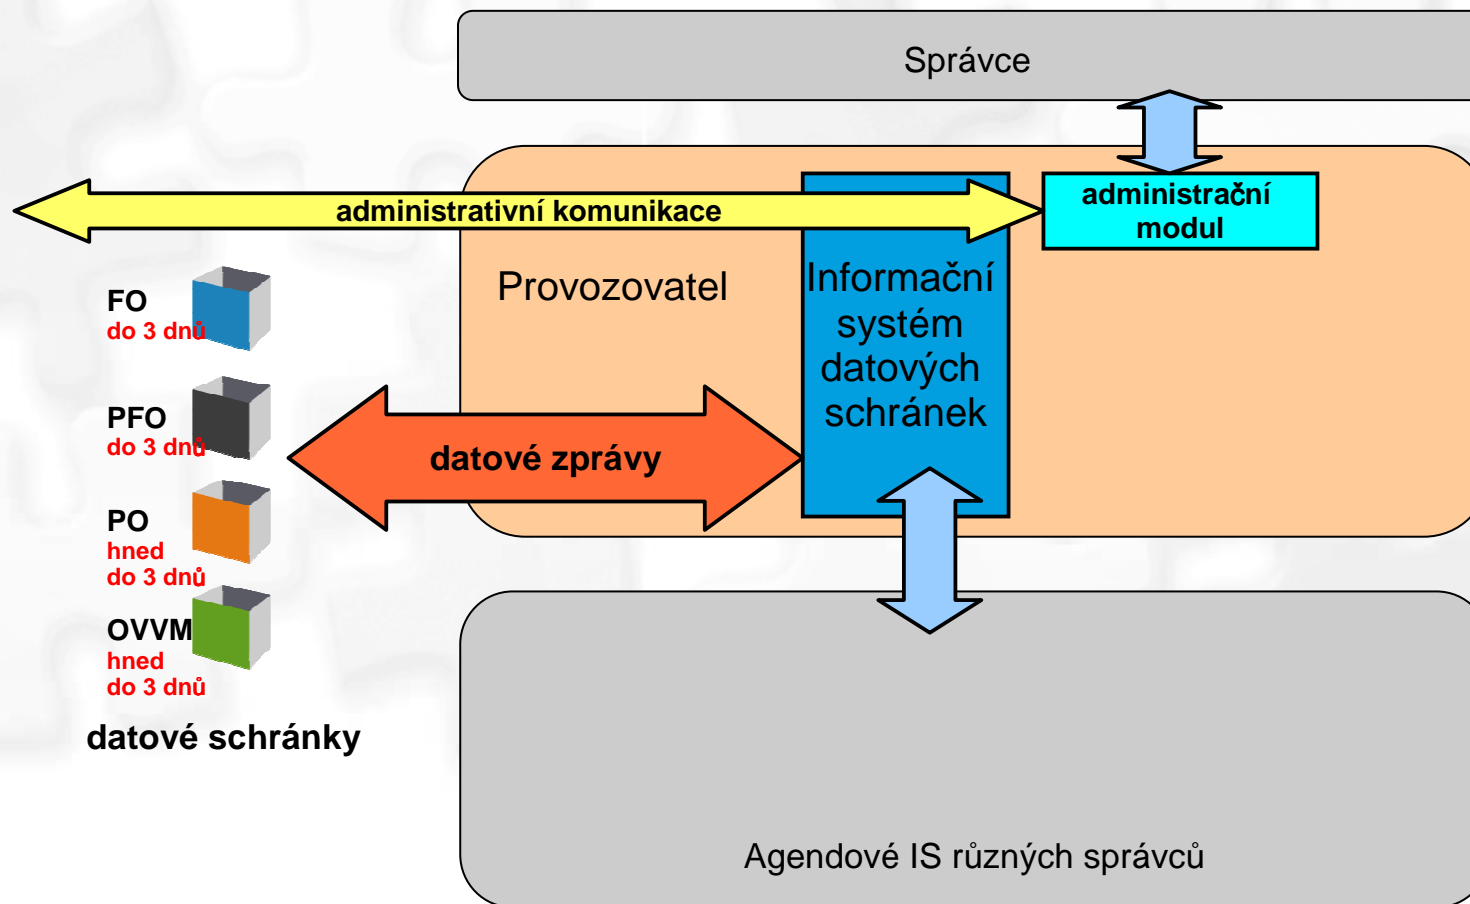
Správce

administrativní komunikace

administrační modul

Provozovatel

Informační systém datových schránek

FO
do 3 dnů

PFO
do 3 dnů

datové zprávy

PO
hned
do 3 dnů

OVVM
hned
do 3 dnů

datové schránky

Agendové IS různých správců